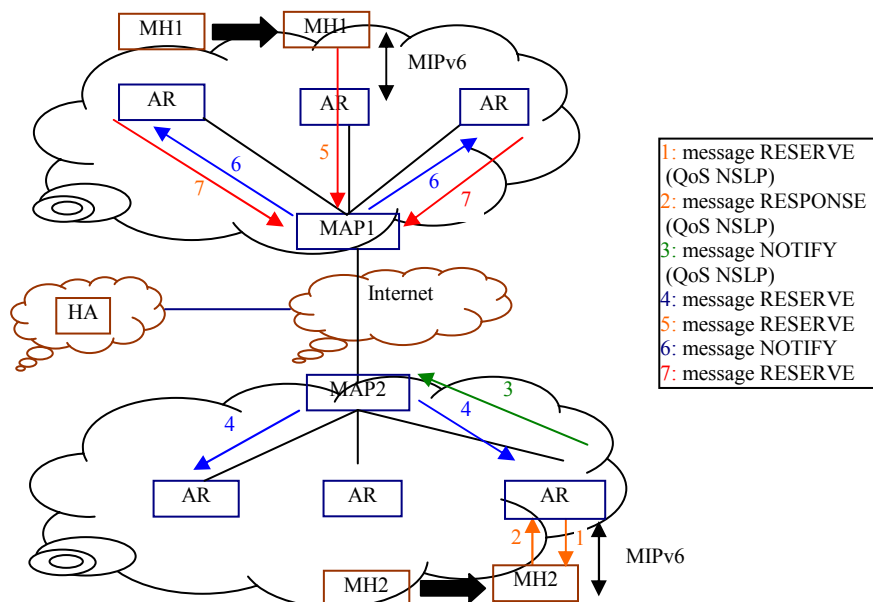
MH1
MH1
MIPv6
AR
AR
AR
5
6
6
7
7
MAP1
HA
Internet
MAP2
3
4
4
AR
AR
AR
2
1
MIPv6
MH2
MH2

1: message RESERVE (QoS NSLP)
2: message RESPONSE (QoS NSLP)
3: message NOTIFY (QoS NSLP)
4: message RESERVE
5: message RESERVE
6: message NOTIFY
7: message RESERVE